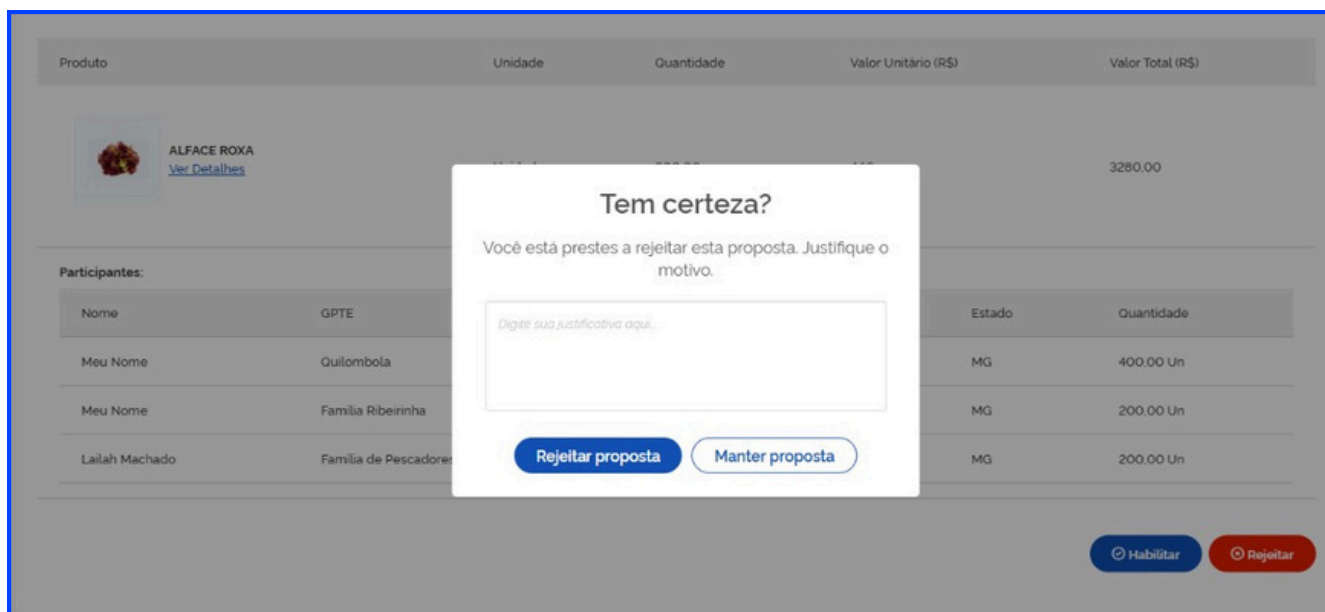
| Produto | Unidade | Quantidade | Valor Unitário (R$) | Valor Total (R$) |
|---|---|---|---|---|
| ALFACE ROXA Ver Detalhes | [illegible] | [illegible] | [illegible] | 3280.00 |

Participantes:

| Nome | GPTE | Estado | Quantidade |
|---|---|---|---|
| Meu Nome | Quilombola | MG | 400.00 Un |
| Meu Nome | Familia Ribeirinha | MG | 200.00 Un |
| Lailah Machado | Familia de Pescadores | MG | 200.00 Un |

Tem certeza?

Você está prestes a rejeitar esta proposta. Justifique o motivo.

Digite sua justificativa aqui...

Rejeitar proposta

Manter proposta

Habilitar

Rejeitar